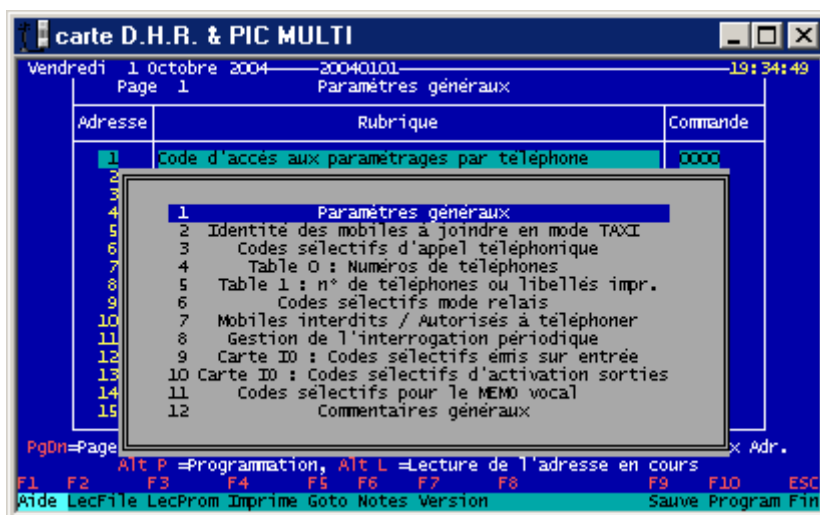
carte D.H.R. & PIC MULTI

Vendredi 1 Octobre 2004 20040101 19:34:49
Page 1 Paramètres généraux

| Adresse | Rubrique | Commande |
|---|---|---|
| 1 | Code d'accès aux paramétrages par téléphone | 0000 |
| 2 | | |
| 3 | | |
| 4 | | |
| 5 | | |
| 6 | | |
| 7 | | |
| 8 | | |
| 9 | | |
| 10 | | |
| 11 | | |
| 12 | | |
| 13 | | |
| 14 | | |
| 15 | | |

1 Paramètres généraux
2 Identité des mobiles à joindre en mode TAXI
3 Codes sélectifs d'appel téléphonique
4 Table 0 : Numéros de téléphones
5 Table 1 : n° de téléphones ou libellés impr.
6 Codes sélectifs mode relais
7 Mobiles interdits / Autorisés à téléphoner
8 Gestion de l'interrogation périodique
9 Carte IO : Codes sélectifs émis sur entrée
10 Carte IO : Codes sélectifs d'activation sorties
11 Codes sélectifs pour le MEMO vocal
12 Commentaires généraux

PgDn=Page x Adr.
Alt P =Programmation, Alt L =Lecture de l'adresse en cours
F1 F2 F3 F4 F5 F6 F7 F8 F9 F10 ESC
Aide LecFile LecProm Imprime Goto Notes Version Sauve Program Fin